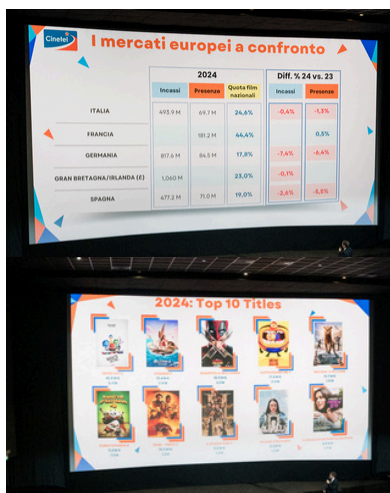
Cinetel

I mercati europei a confronto

| | 2024 | | | Diff. % 24 vs. 23 | |
|---|---|---|---|---|---|
| | Incassi | Presenze | Quota film nazionali | Incassi | Presenze |
| ITALIA | 493,9 M | 69,7 M | 24,6% | -0,4% | -1,3% |
| FRANCIA | | 181,2 M | 44,4% | | 0,5% |
| GERMANIA | 817,6 M | 84,5 M | 17,8% | -7,4% | -6,4% |
| GRAN BRETAGNA/IRLANDA (£) | 1.060 M | | 23,0% | -0,1% | |
| SPAGNA | 477,2 M | 71,0 M | 19,0% | -2,6% | -5,8% |

2024: Top 10 Titles

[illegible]